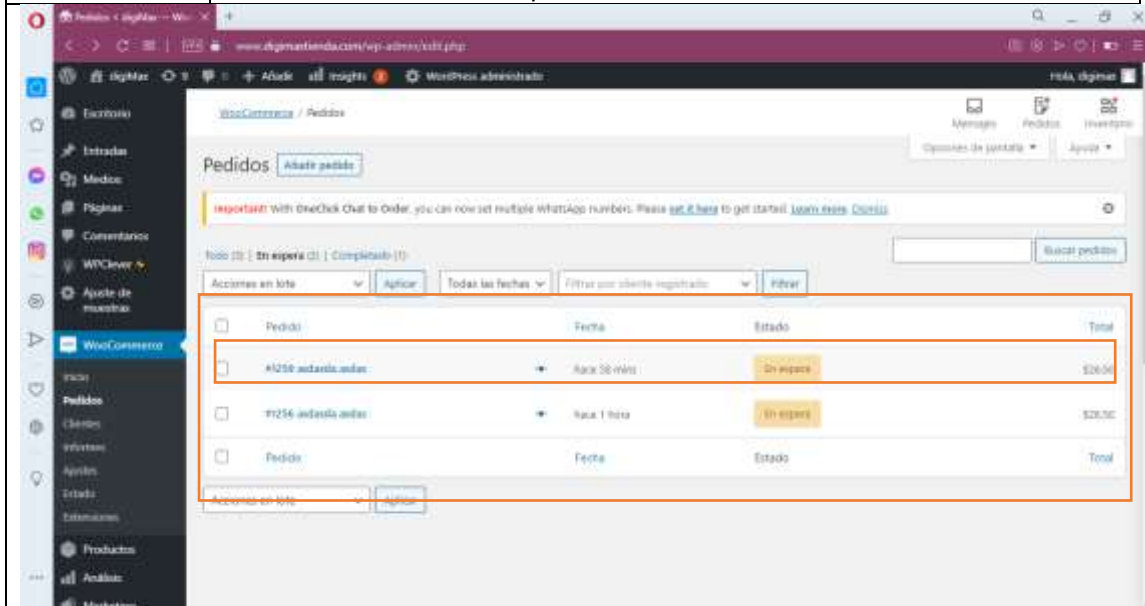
Pedidos < digiMar — Wo... ×

www.digimartienda.com/wp-admin/edit.php

digiMar 9 0 + Añade Insights 2 WordPress administrado

Hola, digimar

Escritorio

Entradas

Medios

Páginas

Comentarios

WPClever

Ajuste de muestras

WooCommerce

Inicio

Pedidos

Clientes

Informes

Ajustes

Estado

Extensiones

Productos

Análisis

Marketing

WooCommerce / Pedidos

Mensajes Pedidos Inventario

Opciones de pantalla ▾ Ayuda ▾

Pedidos Añadir pedido

Important! With OneClick Chat to Order, you can now set multiple WhatsApp numbers. Please set it here to get started. Learn more. Dismiss

Todo (3) | En espera (2) | Completado (1)

Buscar pedidos

Acciones en lote Aplicar Todas las fechas Filtrar por cliente registrado Filtrar

| | Pedido | Fecha | Estado | Total |
|---|---|---|---|---|
| | #1258 asdasda asdas | Hace 38 mins | En espera | $28.00 |
| | #1256 asdasda asdas | Hace 1 hora | En espera | $28.50 |
| | Pedido | Fecha | Estado | Total |

Acciones en lote Aplicar